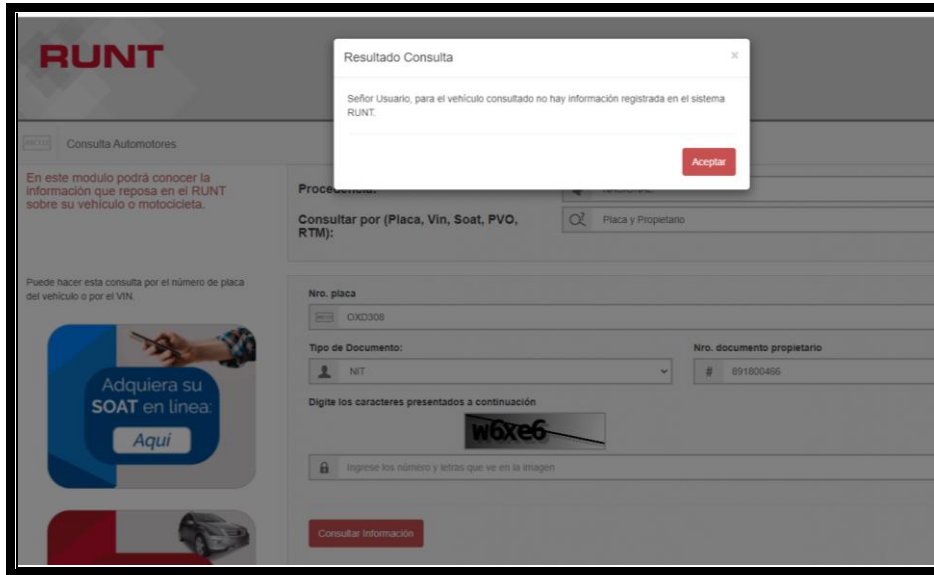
RUNT

Consulta Automotores

En este modulo podrá conocer la información que reposa en el RUNT sobre su vehículo o motocicleta.

Resultado Consulta

×

Señor Usuario, para el vehículo consultado no hay información registrada en el sistema RUNT.

Aceptar

Proce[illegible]

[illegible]

Consultar por (Placa, Vin, Soat, PVO, RTM):

Placa y Propietario

Puede hacer esta consulta por el número de placa del vehículo o por el VIN.

Nro. placa

OXD308

Tipo de Documento:

NIT

Nro. documento propietario

891800466

Digite los caracteres presentados a continuación

W6xe6

Ingrese los número y letras que ve en la imagen

Adquiera su SOAT en linea:

Aqui

Consultar Información